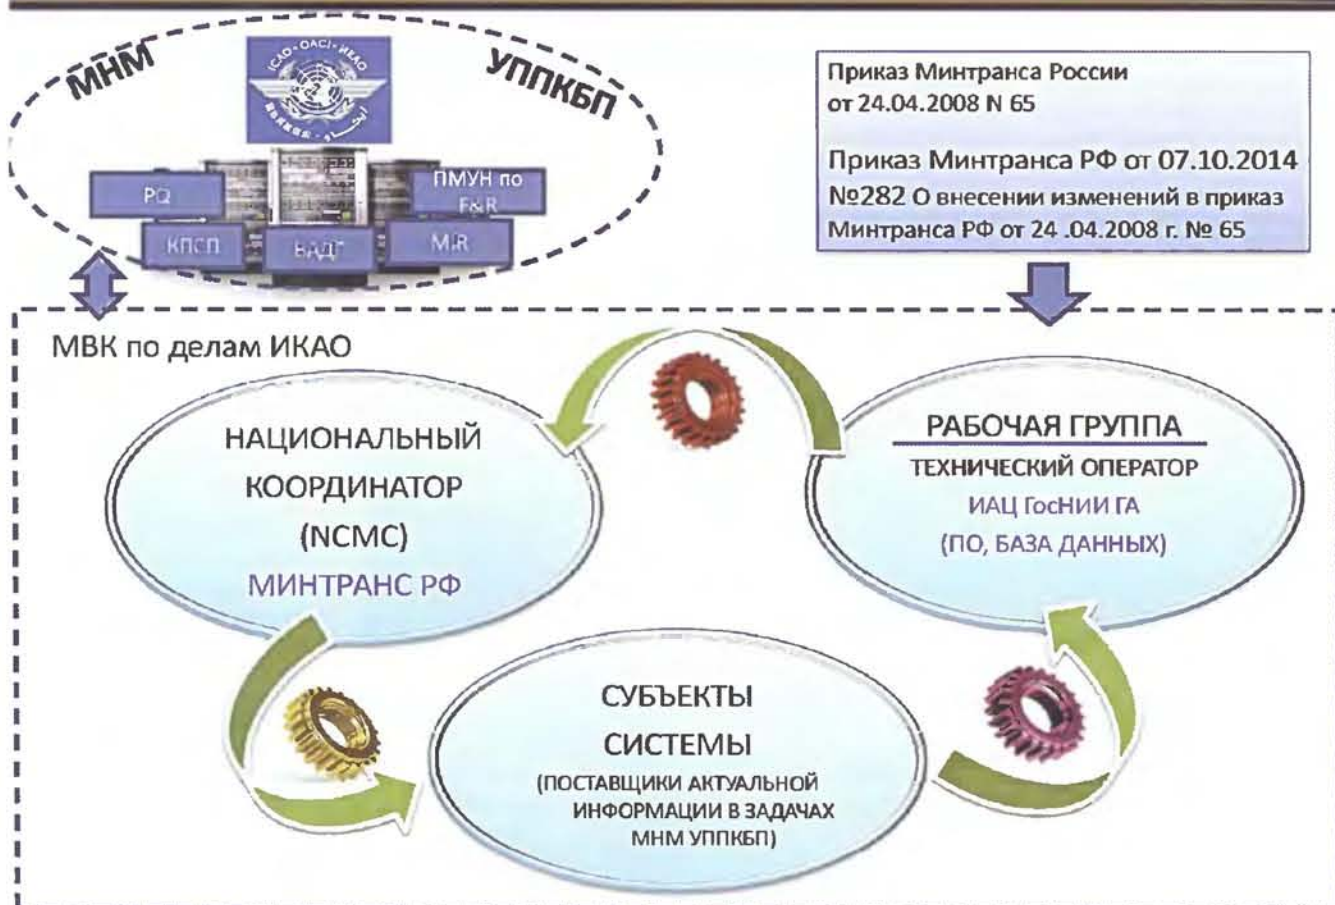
МНМ

УППКБП

ICAO • OACI • ИКАО

PQ

ПМУН по F&R

КПСП

ВАД

MIR

Приказ Минтранса России от 24.04.2008 N 65

Приказ Минтранса РФ от 07.10.2014 №282 О внесении изменений в приказ Минтранса РФ от 24 .04.2008 г. № 65

МВК по делам ИКАО

НАЦИОНАЛЬНЫЙ КООРДИНАТОР (NCMC) МИНТРАНС РФ

РАБОЧАЯ ГРУППА

ТЕХНИЧЕСКИЙ ОПЕРАТОР

ИАЦ ГосНИИ ГА

(ПО, БАЗА ДАННЫХ)

СУБЪЕКТЫ СИСТЕМЫ

(ПОСТАВЩИКИ АКТУАЛЬНОЙ ИНФОРМАЦИИ В ЗАДАЧАХ МНМ УППКБП)